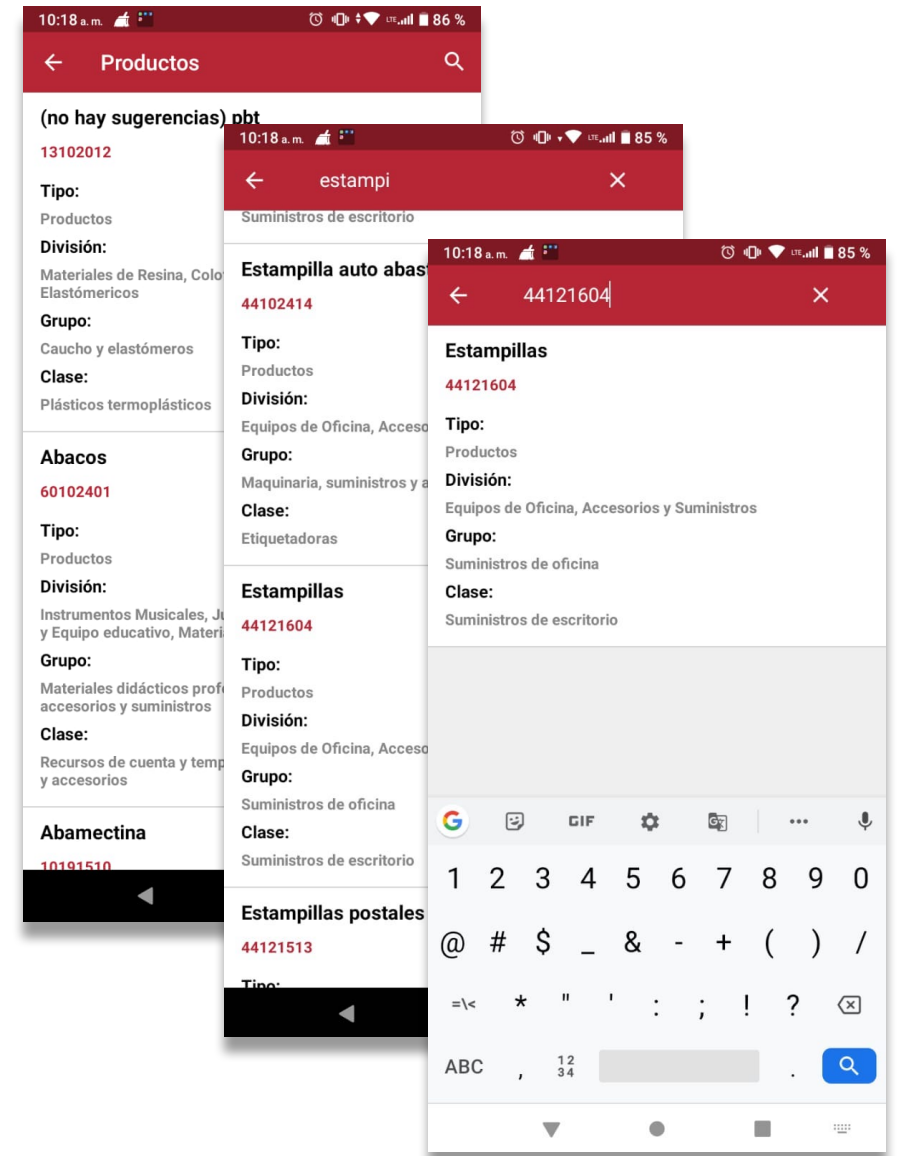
10:18 a. m. 86 %

Productos

(no hay sugerencias) pbt
13102012
Tipo:
Productos
División:
Materiales de Resina, Colo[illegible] Elastómericos
Grupo:
Caucho y elastómeros
Clase:
Plásticos termoplásticos

Abacos
60102401
Tipo:
Productos
División:
Instrumentos Musicales, Ju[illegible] y Equipo educativo, Materi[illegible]
Grupo:
Materiales didácticos profe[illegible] accesorios y suministros
Clase:
Recursos de cuenta y temp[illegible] y accesorios

Abamectina
10191510

10:18 a. m. 85 %

estampi

Suministros de escritorio

Estampilla auto abas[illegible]
44102414
Tipo:
Productos
División:
Equipos de Oficina, Acceso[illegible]
Grupo:
Maquinaria, suministros y a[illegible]
Clase:
Etiquetadoras

Estampillas
44121604
Tipo:
Productos
División:
Equipos de Oficina, Acceso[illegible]
Grupo:
Suministros de oficina
Clase:
Suministros de escritorio

Estampillas postales
44121513
Tipo:

10:18 a. m. 85 %

44121604

Estampillas
44121604
Tipo:
Productos
División:
Equipos de Oficina, Accesorios y Suministros
Grupo:
Suministros de oficina
Clase:
Suministros de escritorio

GIF ...
1 2 3 4 5 6 7 8 9 0
@ # $ _ & - + ( ) /
=\< * " ' : ; ! ?
ABC , 12 34 .